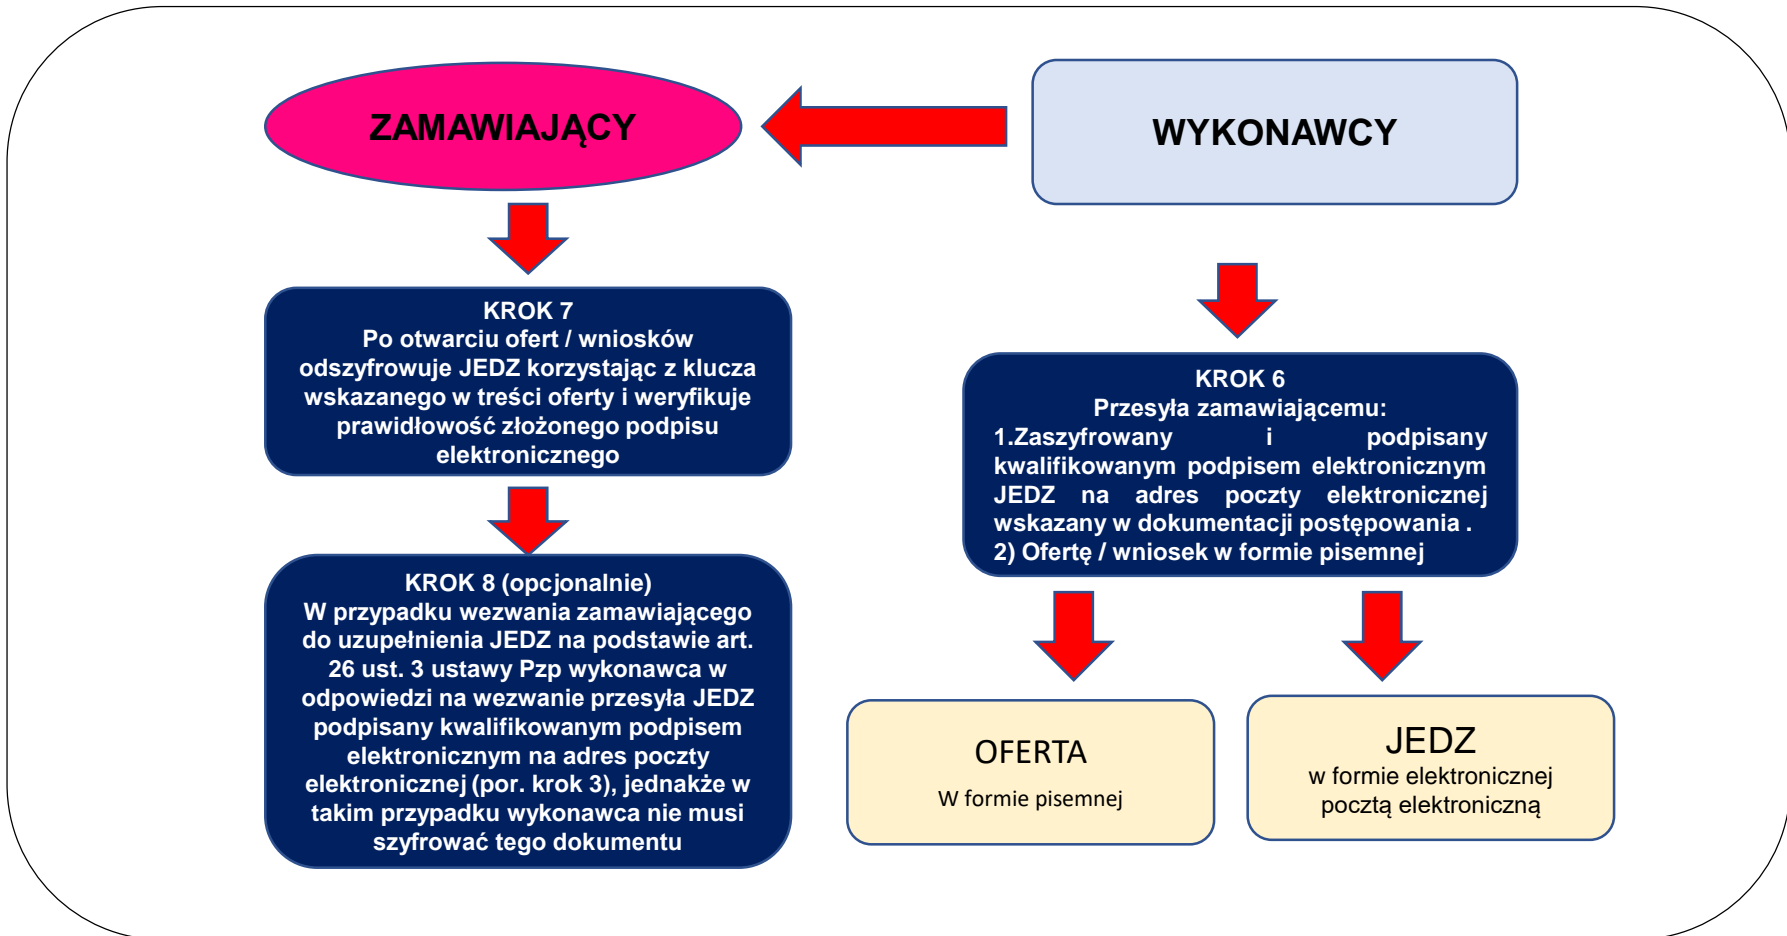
ZAMAWIAJĄCY

WYKONAWCY

KROK 7
Po otwarciu ofert / wniosków odszyfrowuje JEDZ korzystając z klucza wskazanego w treści oferty i weryfikuje prawidłowość złożonego podpisu elektronicznego

KROK 8 (opcjonalnie)
W przypadku wezwania zamawiającego do uzupełnienia JEDZ na podstawie art. 26 ust. 3 ustawy Pzp wykonawca w odpowiedzi na wezwanie przesyła JEDZ podpisany kwalifikowanym podpisem elektronicznym na adres poczty elektronicznej (por. krok 3), jednakże w takim przypadku wykonawca nie musi szyfrować tego dokumentu

KROK 6
Przesyła zamawiającemu:
1.Zaszyfrowany i podpisany kwalifikowanym podpisem elektronicznym JEDZ na adres poczty elektronicznej wskazany w dokumentacji postępowania .
2) Ofertę / wniosek w formie pisemnej

OFERTA
W formie pisemnej

JEDZ
w formie elektronicznej pocztą elektroniczną